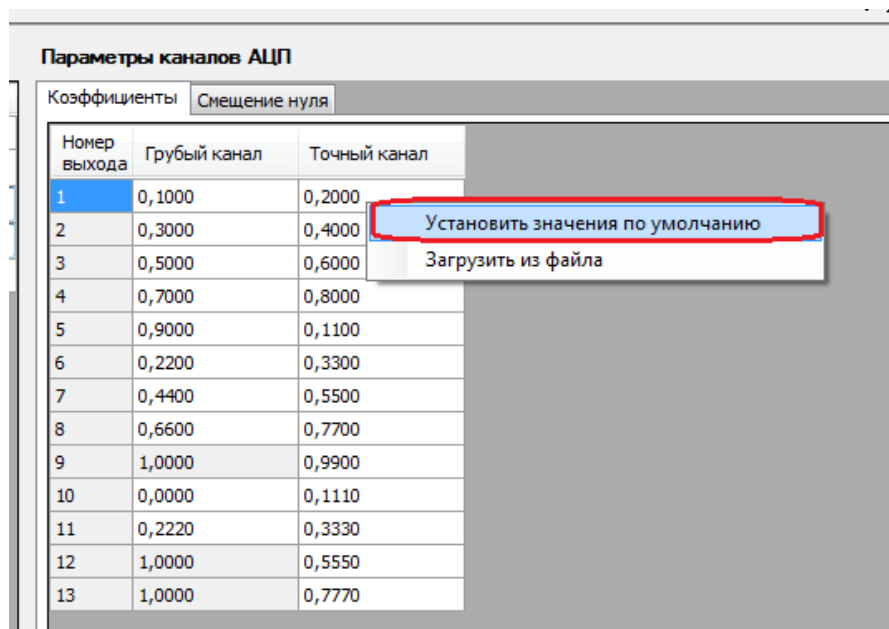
Параметры каналов АЦП

Коэффициенты | Смещение нуля

| Номер выхода | Грубый канал | Точный канал |
|---|---|---|
| 1 | 0,1000 | 0,2000 |
| 2 | 0,3000 | 0,4000 |
| 3 | 0,5000 | 0,6000 |
| 4 | 0,7000 | 0,8000 |
| 5 | 0,9000 | 0,1100 |
| 6 | 0,2200 | 0,3300 |
| 7 | 0,4400 | 0,5500 |
| 8 | 0,6600 | 0,7700 |
| 9 | 1,0000 | 0,9900 |
| 10 | 0,0000 | 0,1110 |
| 11 | 0,2220 | 0,3330 |
| 12 | 1,0000 | 0,5550 |
| 13 | 1,0000 | 0,7770 |

Установить значения по умолчанию
Загрузить из файла